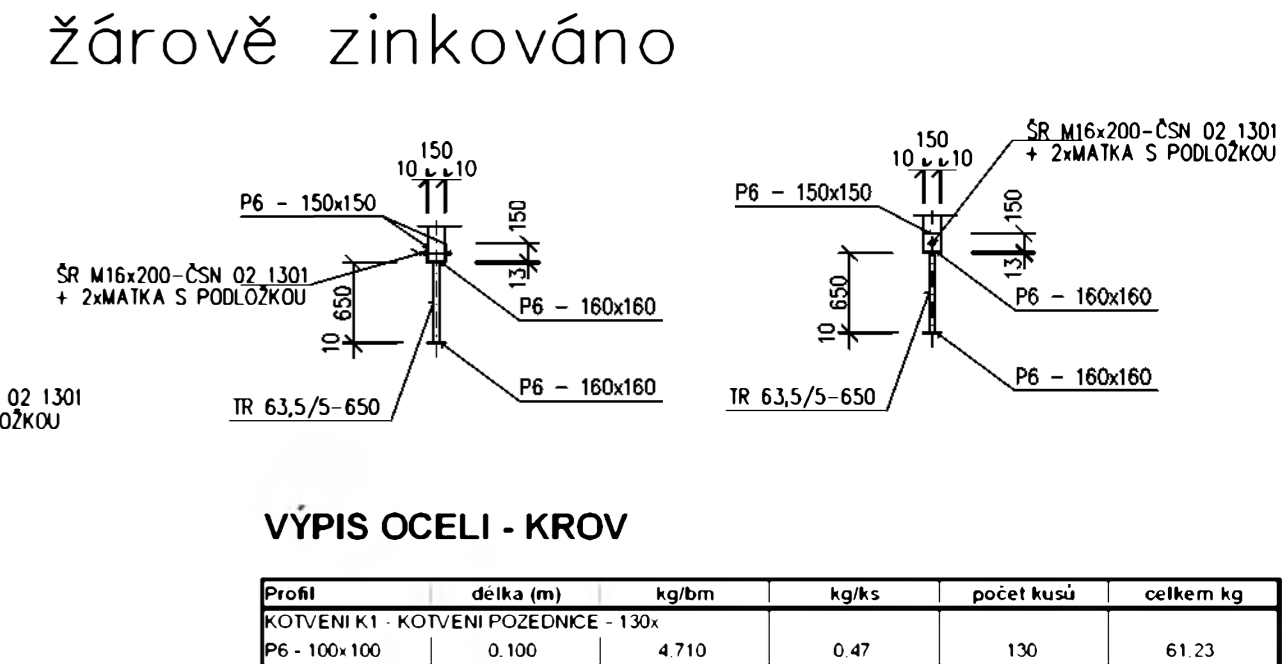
žárově zinkováno

150
10 10
P6 – 150x150
150
13
ŠR M16x200–ČSN 02 1301
+ 2xMATKA S PODLOŽKOU
650
10
P6 – 160x160
P6 – 160x160
TR 63,5/5–650

02 1301
OŽKOU

150
10 10
ŠR M16x200–ČSN 02 1301
+ 2xMATKA S PODLOŽKOU
P6 – 150x150
150
13
650
10
P6 – 160x160
P6 – 160x160
TR 63,5/5–650

VÝPIS OCELI - KROV

| Profil | délka (m) | kg/bm | kg/ks | počet kusů | celkem kg |
|---|---|---|---|---|---|
| KOTVENI K1 - KOTVENI POZEDNICE - 130x | | | | | |
| P6 - 100x100 | 0.100 | 4.710 | 0.47 | 130 | 61.23 |